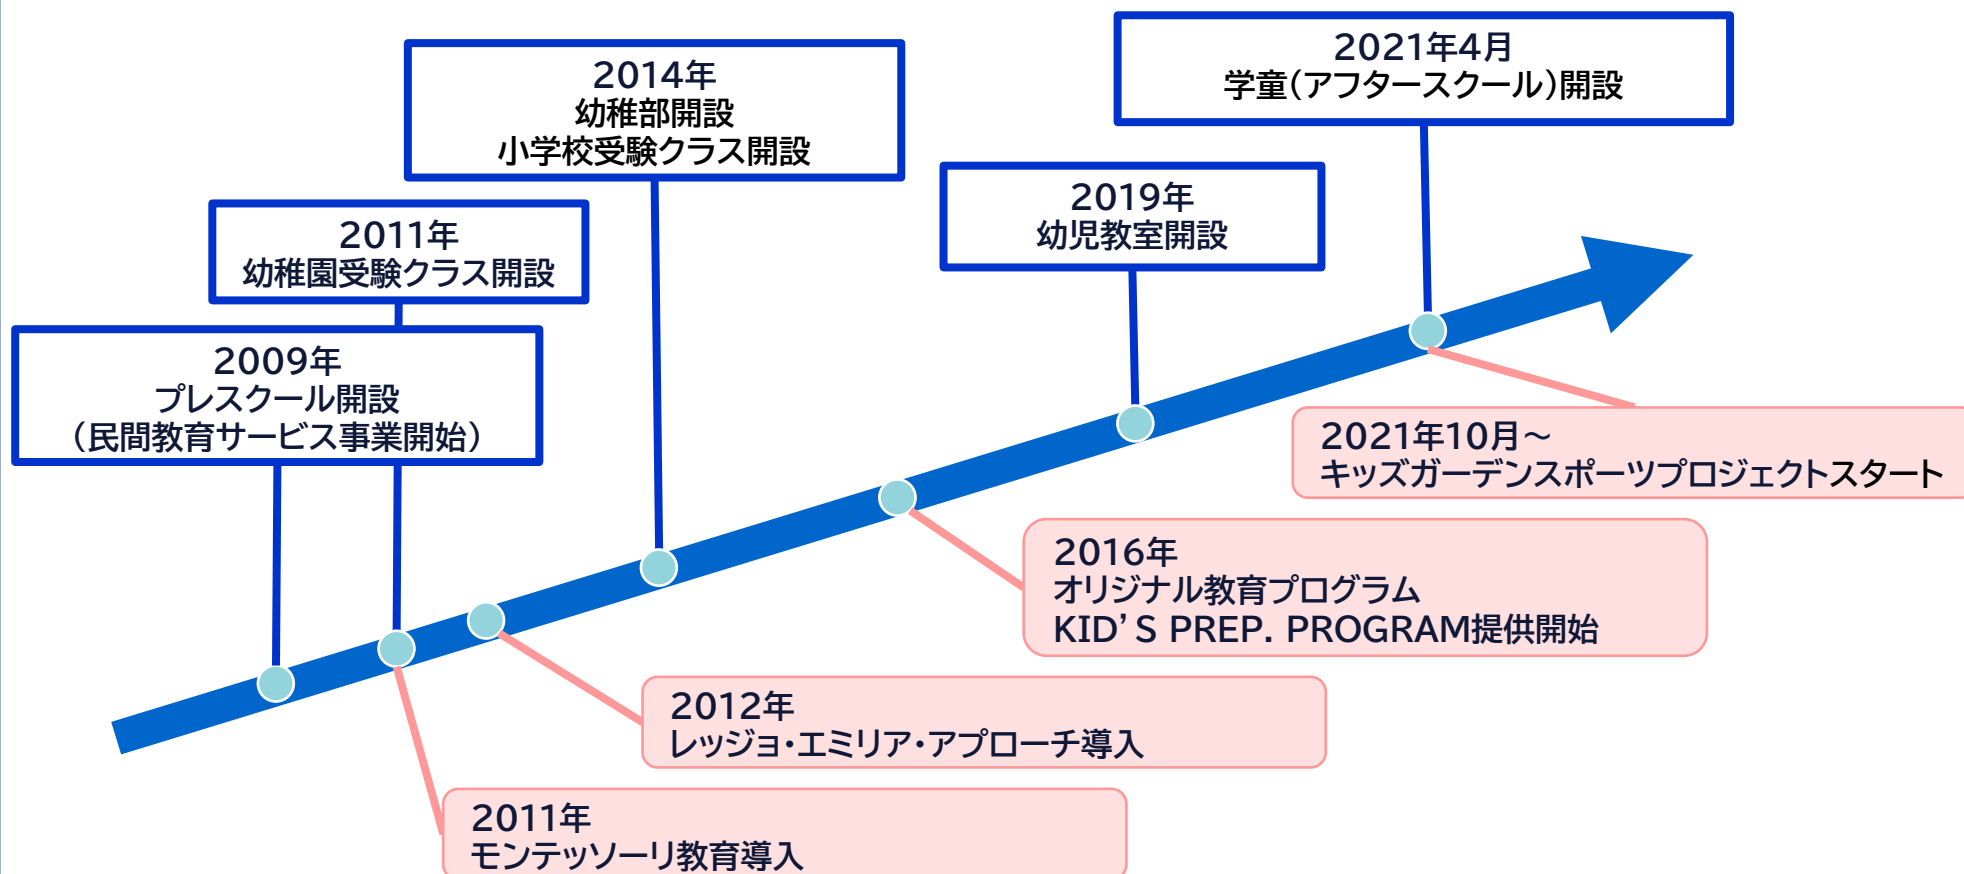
2014年
幼稚部開設
小学校受験クラス開設

2021年4月
学童(アフタースクール)開設

2019年
幼児教室開設

2011年
幼稚園受験クラス開設

2009年
プレスクール開設
(民間教育サービス事業開始)

2021年10月～
キッズガーデンスポーツプロジェクトスタート

2016年
オリジナル教育プログラム
KID'S PREP. PROGRAM提供開始

2012年
レッジョ・エミリア・アプローチ導入

2011年
モンテッソーリ教育導入